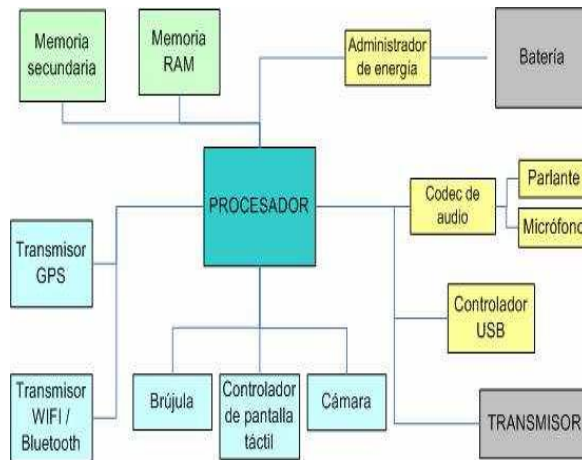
Memoria secundaria

Memoria RAM

Administrador de energía

Batería

PROCESADOR

Codec de audio

Parlante

Micrófono

Transmisor GPS

Controlador USB

Transmisor WIFI / Bluetooth

Brújula

Controlador de pantalla táctil

Cámara

TRANSMISOR